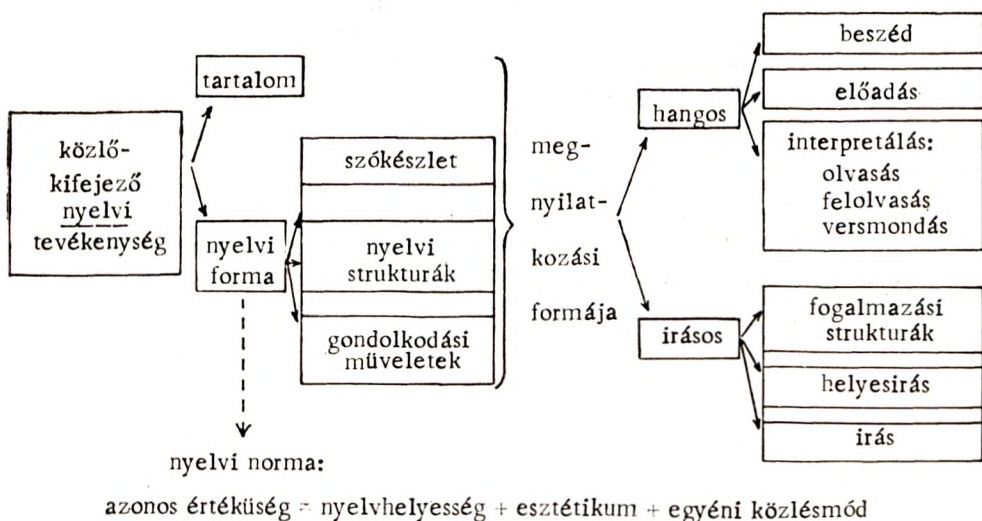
közlő-
kifejező
nyelvi
tevékenység

tartalom

nyelvi
forma

szókészlet

nyelvi
strukturák

gondolkodási
müveletek

meg-
nyilat-
kozási
formája

hangos

beszéd

előadás

interpretálás:
olvasás
felolvasás
versmondás

irásos

fogalmazási
strukturák

helyesirás

irás

nyelvi norma:

azonos értéküség = nyelvhelyesség + esztétikum + egyéni közlésmód